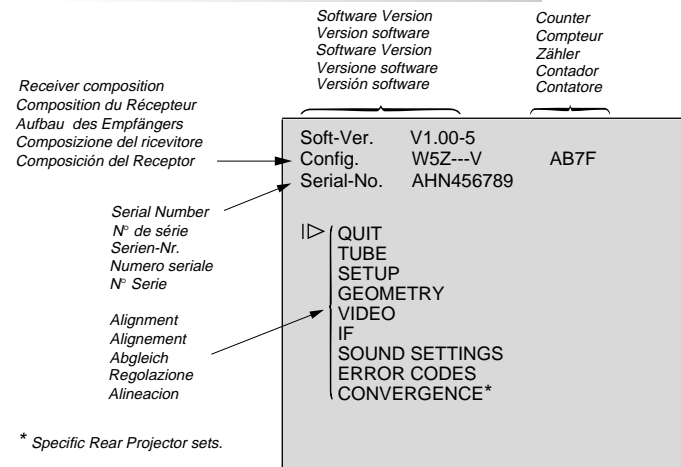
Software Version
Version software
Software Version
Versione software
Versión software

Counter
Compteur
Zähler
Contador
Contatore

Receiver composition
Composition du Récepteur
Aufbau des Empfängers
Composizione del ricevitore
Composición del Receptor

Soft-Ver. V1.00-5
Config. W5Z---V AB7F
Serial-No. AHN456789

Serial Number
N° de série
Serien-Nr.
Numero seriale
N° Serie

QUIT
TUBE
SETUP
GEOMETRY
VIDEO
IF
SOUND SETTINGS
ERROR CODES
CONVERGENCE*

Alignment
Alignement
Abgleich
Regolazione
Alineacion

* Specific Rear Projector sets.